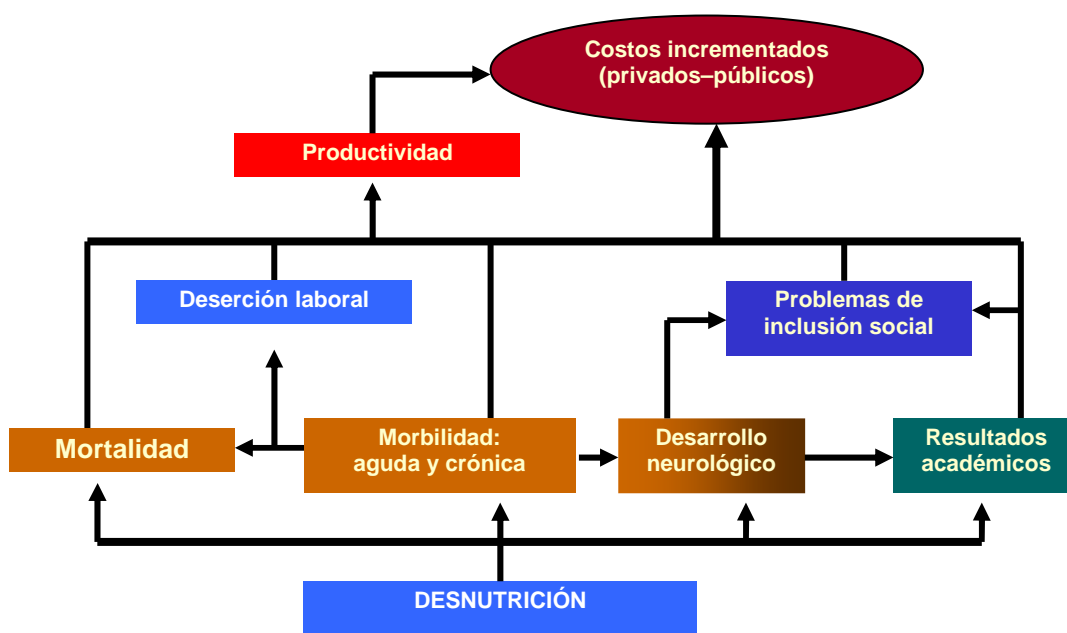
Costos incrementados (privados–públicos)

Productividad

Deserción laboral

Problemas de inclusión social

Mortalidad

Morbilidad: aguda y crónica

Desarrollo neurológico

Resultados académicos

DESNUTRICIÓN